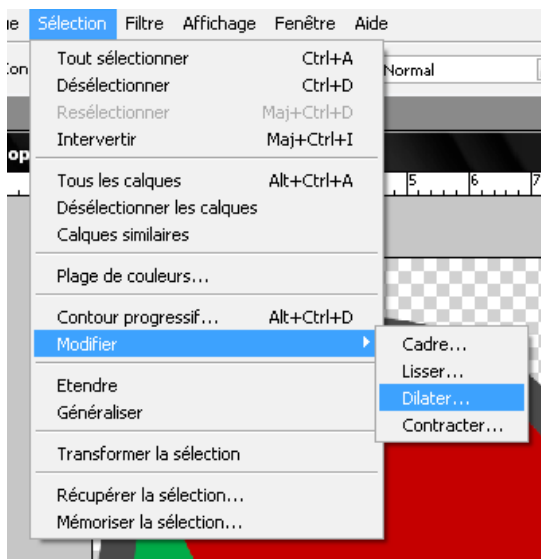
ie Sélection Filtre Affichage Fenêtre Aide

Con Normal

op

Tout sélectionner Ctrl+A
Désélectionner Ctrl+D
Resélectionner Maj+Ctrl+D
Intervertir Maj+Ctrl+I

Tous les calques Alt+Ctrl+A
Désélectionner les calques
Calques similaires

Plage de couleurs...

Contour progressif... Alt+Ctrl+D
Modifier

Etendre
Généraliser

Transformer la sélection

Récupérer la sélection...
Mémoriser la sélection...

Cadre...
Lisser...
Dilater...
Contracter...

5 6 7